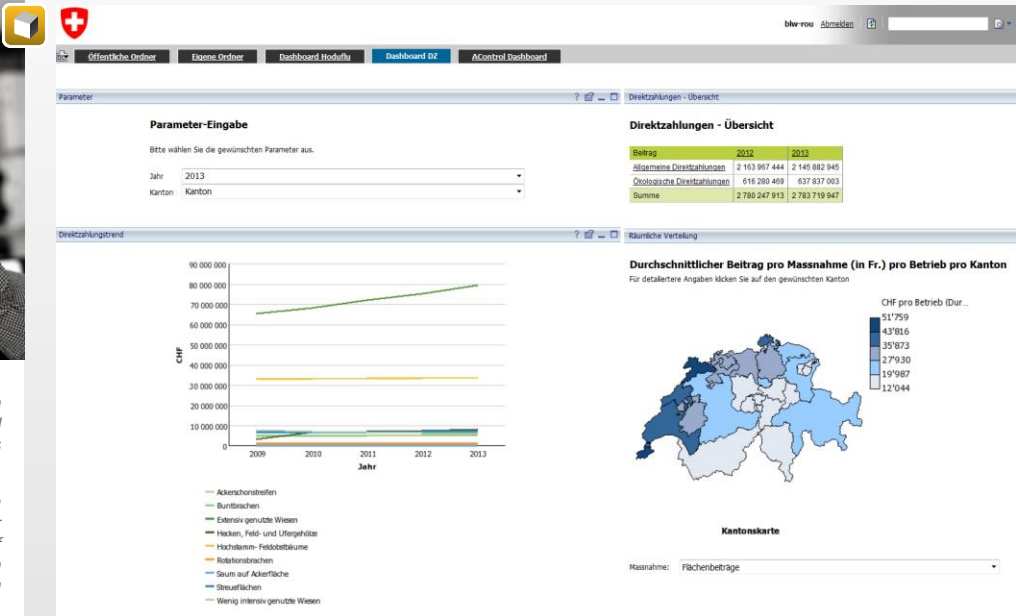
blw-rou Abmelden

Öffentliche Ordner | Eigene Ordner | Dashboard Hoduflu | Dashboard DZ | AControl Dashboard

Parameter

Parameter-Eingabe

Bitte wählen Sie die gewünschten Parameter aus.

Jahr 2013
Kanton Kanton

Direktzahlungen - Übersicht

Direktzahlungen - Übersicht

| Beitrag | 2012 | 2013 |
|---|---|---|
| Allgemeine Direktzahlungen | 2 163 967 444 | 2 145 882 945 |
| Ökologische Direktzahlungen | 616 280 469 | 637 837 003 |
| Summe | 2 780 247 913 | 2 783 719 947 |

Direktzahlungstrend

90 000 000
80 000 000
70 000 000
60 000 000
50 000 000
40 000 000
30 000 000
20 000 000
10 000 000
0

CHF

2009 2010 2011 2012 2013
Jahr

Ackerschonstreifen
Buntbrachen
Extensiv genutzte Wiesen
Hecken, Feld- und Ufergehölze
Hochstamm- Feldobstbäume
Rotationsbrachen
Saum auf Ackerfläche
Streueflächen
Wenig intensiv genutzte Wiesen

Räumliche Verteilung

Durchschnittlicher Beitrag pro Massnahme (in Fr.) pro Betrieb pro Kanton

Für detailliertere Angaben klicken Sie auf den gewünschten Kanton

CHF pro Betrieb (Dur...
51'759
43'816
35'873
27'930
19'987
12'044

Kantonskarte

Massnahme: Flächenbeiträge